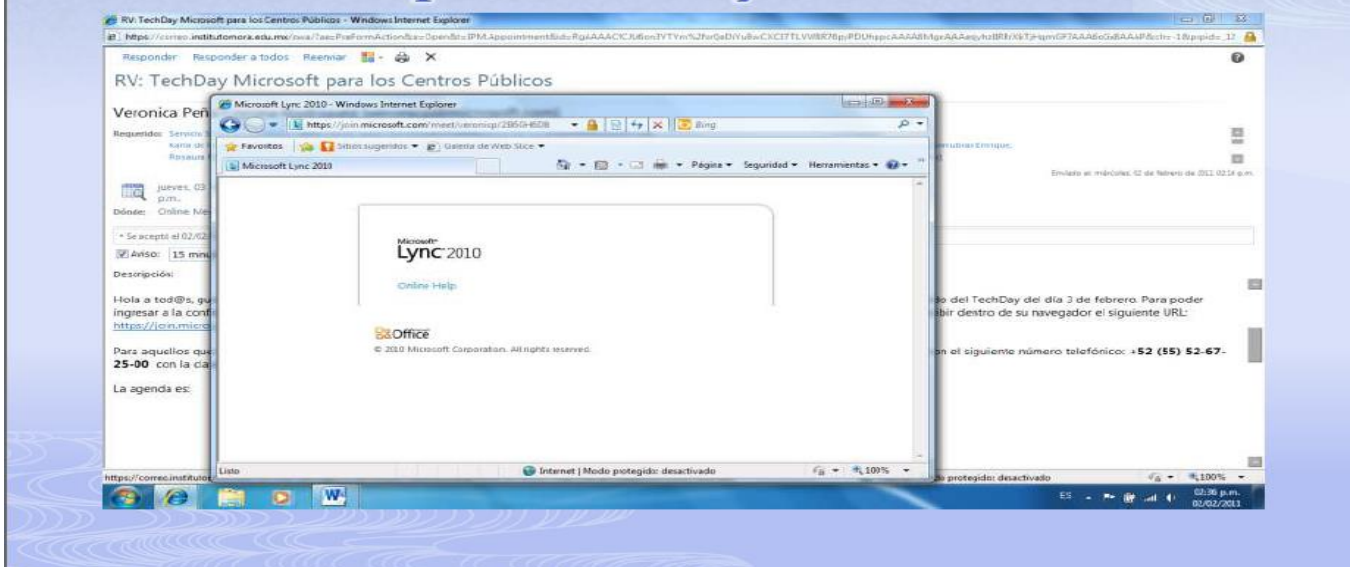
RV: TechDay Microsoft para los Centros Públicos - Windows Internet Explorer

https://correo.institutonora.edu.mx/owa/?ae=PreFormAction&a=Open&t=IPM.Appointment&id=RgAAAACfCJU6on3YTYm%2fo... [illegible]

Responder Responder a todos Reenviar

RV: TechDay Microsoft para los Centros Públicos

Veronica Pen

Requerido: Servicio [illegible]

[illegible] Enrique;

Rosaura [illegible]

Enviado el: miércoles, 02 de febrero de 2011 02:14 p.m.

jueves, 03 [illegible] p.m.

Dónde: Online Me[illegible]

• Se aceptó el 02/02/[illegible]

Aviso: 15 minu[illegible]

Descripción:

Hola a tod@s, gu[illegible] do del TechDay del día 3 de febrero. Para poder ingresar a la conf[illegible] bir dentro de su navegador el siguiente URL: https://join.micro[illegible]

Para aquellos que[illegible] n el siguiente número telefónico: +52 (55) 52-67-25-00 con la cla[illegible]

La agenda es:

Microsoft Lync 2010 - Windows Internet Explorer

https://join.microsoft.com/meet/veronicp/2B65H6D8

Bing

Favoritos

Sitios sugeridos

Galería de Web Slice

Microsoft Lync 2010

Página Seguridad Herramientas

Microsoft®

Lync 2010

Online Help

Office

© 2010 Microsoft Corporation. All rights reserved.

Listo

Internet | Modo protegido: desactivado

100%

https://correo.institutor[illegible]

protegido: desactivado

100%

ES

02:36 p.m.

02/02/2011